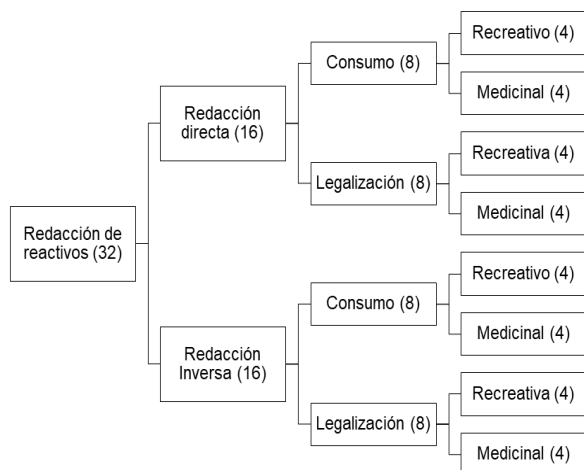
Redacción de reactivos (32)

Redacción directa (16)

Consumo (8)

Recreativo (4)

Medicinal (4)

Legalización (8)

Recreativa (4)

Medicinal (4)

Redacción Inversa (16)

Consumo (8)

Recreativo (4)

Medicinal (4)

Legalización (8)

Recreativa (4)

Medicinal (4)